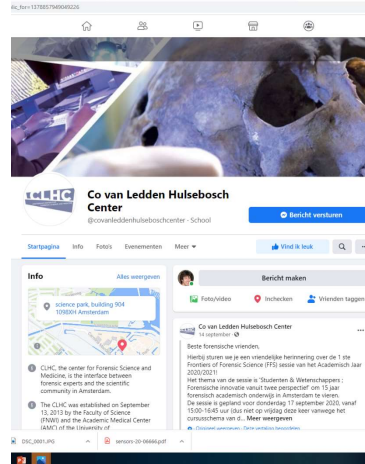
ific_fbrv1378857949049226

CLHC

Co van Ledden Hulsebosch Center

@covanleddenhulseboschcenter · School

Bericht versturen

Startpagina Info Foto's Evenementen Meer

Vind ik leuk

Info

Alles weergeven

science park, building 904 1098XH Amsterdam

CLHC, the center for Forensic Science and Medicine, is the interface between forensic experts and the scientific community in Amsterdam.

The CLHC was established on September 13, 2013 by the Faculty of Science (FNWI) and the Academic Medical Center (AMC) of the University of

Bericht maken

Foto/video

Inchecken

Vrienden taggen

Co van Ledden Hulsebosch Center
14 september

Beste forensische vrienden,

Hierbij sturen we je een vriendelijke herinnering over de 1 ste Frontiers of Forensic Science (FFS) sessie van het Academisch Jaar 2020/2021!
Het thema van de sessie is 'Studenten & Wetenschappers ; Forensische innovatie vanuit twee perspectief' om 15 jaar forensisch academisch onderwijs in Amsterdam te vieren.
De sessie is gepland voor donderdag 17 september 2020, vanaf 15:00-16:45 uur (dus niet op vrijdag deze keer vanwege het cursusschema van d... Meer weergeven

DSC_0001.JPG

sensors-20-06666.pdf